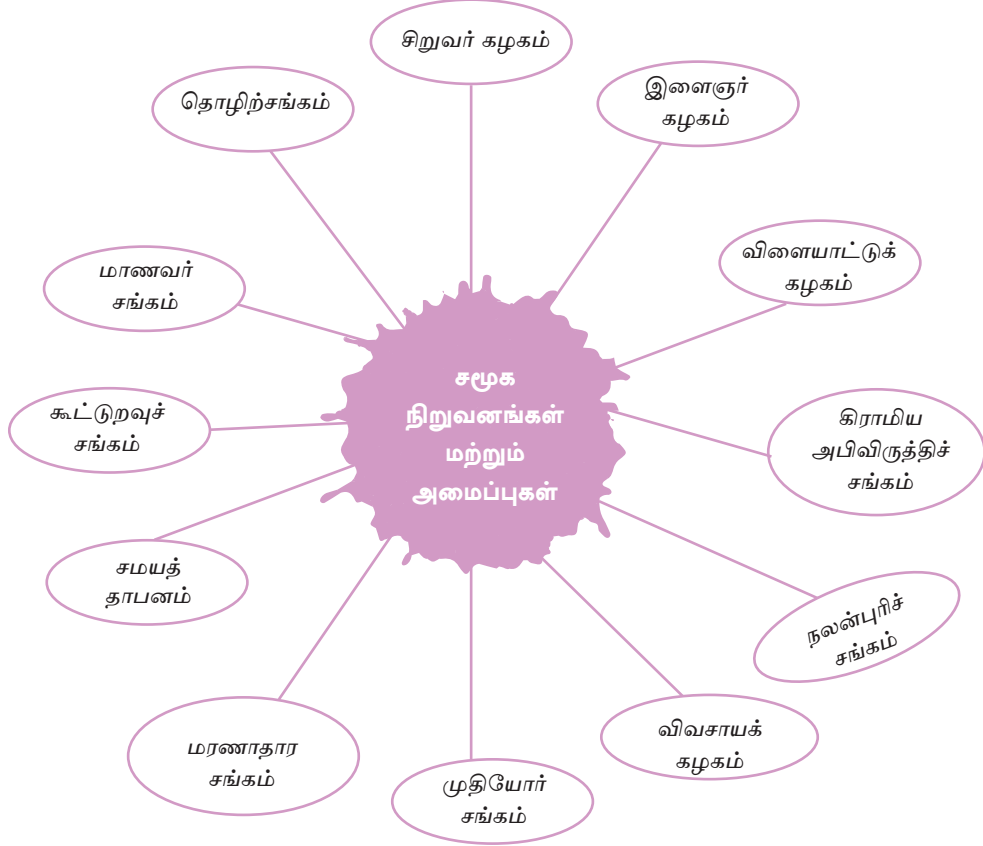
சமூக நிறுவனங்கள் மற்றும் அமைப்புகள்

சிறுவர் கழகம்

இளைஞர் கழகம்

விளையாட்டுக் கழகம்

கிராமிய அபிவிருத்திச் சங்கம்

நலன்புரிச் சங்கம்

விவசாயக் கழகம்

முதியோர் சங்கம்

மரணாதார சங்கம்

சமயத் தாபனம்

கூட்டுறவுச் சங்கம்

மாணவர் சங்கம்

தொழிற்சங்கம்